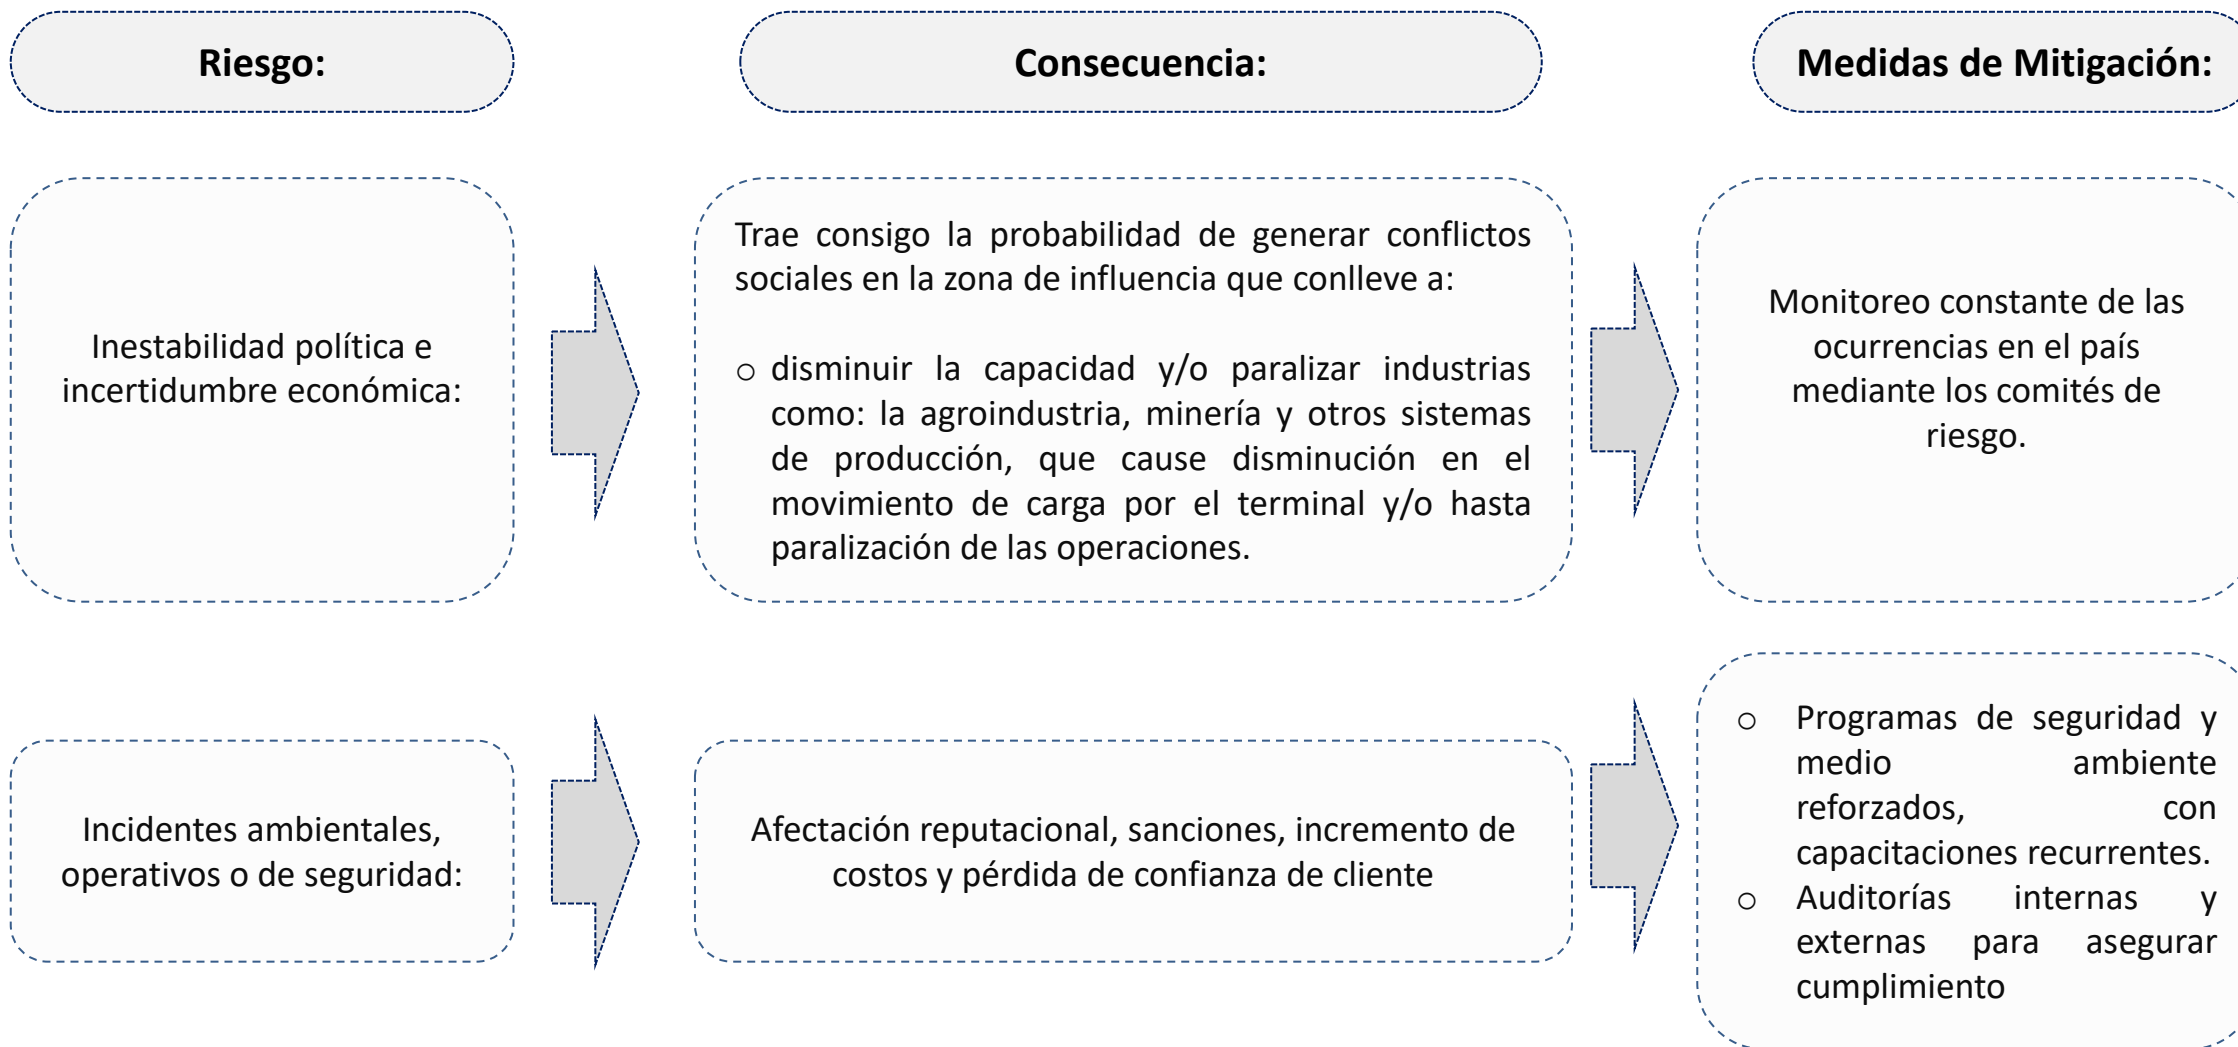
Riesgo:

Consecuencia:

Medidas de Mitigación:

Inestabilidad política e incertidumbre económica:

Trae consigo la probabilidad de generar conflictos sociales en la zona de influencia que conlleve a:

○ disminuir la capacidad y/o paralizar industrias como: la agroindustria, minería y otros sistemas de producción, que cause disminución en el movimiento de carga por el terminal y/o hasta paralización de las operaciones.

Monitoreo constante de las ocurrencias en el país mediante los comités de riesgo.

Incidentes ambientales, operativos o de seguridad:

Afectación reputacional, sanciones, incremento de costos y pérdida de confianza de cliente

○ Programas de seguridad y medio ambiente reforzados, con capacitaciones recurrentes.
○ Auditorías internas y externas para asegurar cumplimiento